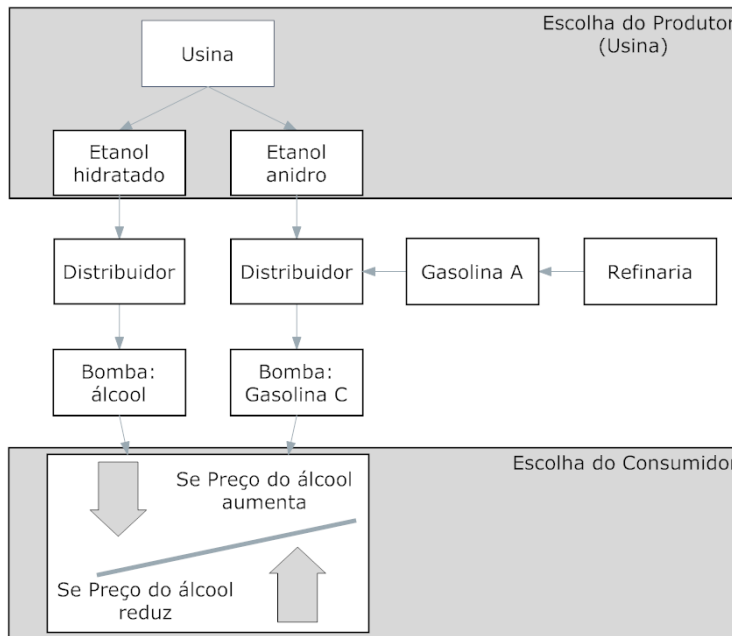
Escolha do Produtor
(Usina)

Usina

Etanol hidratado

Etanol anidro

Distribuidor

Distribuidor

Gasolina A

Refinaria

Bomba: álcool

Bomba: Gasolina C

Escolha do Consumidor

Se Preço do álcool aumenta

Se Preço do álcool reduz